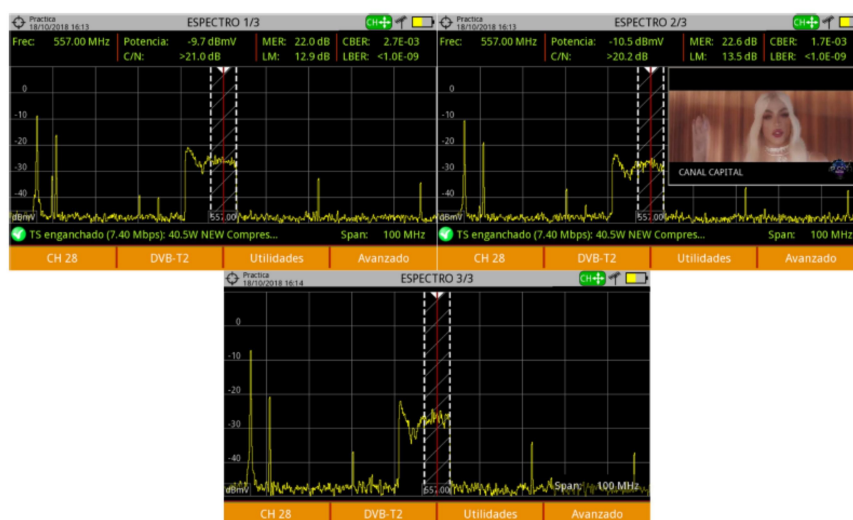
Practica
18/10/2018 16:13

ESPECTRO 1/3

CH+

Frec: 557.00 MHz | Potencia: -9.7 dBmV | MER: 22.0 dB | CBER: 2.7E-03
C/N: >21.0 dB | LM: 12.9 dB | LBER: <1.0E-09

0
-10
-20
-30
-40
dBmV
557.00

TS enganchado (7.40 Mbps): 40.5W NEW Compres...
Span: 100 MHz

CH 28 | DVB-T2 | Utilidades | Avanzado

Practica
18/10/2018 16:13

ESPECTRO 2/3

CH+

Frec: 557.00 MHz | Potencia: -10.5 dBmV | MER: 22.6 dB | CBER: 1.7E-03
C/N: >20.2 dB | LM: 13.5 dB | LBER: <1.0E-09

0
-10
-20
-30
-40
dBmV
557.00

CANAL CAPITAL

TS enganchado (7.40 Mbps): 40.5W NEW Compres...
Span: 100 MHz

CH 28 | DVB-T2 | Utilidades | Avanzado

Practica
18/10/2018 16:14

ESPECTRO 3/3

CH+

0
-10
-20
-30
-40
dBmV
557.00
Span: 100 MHz

CH 28 | DVB-T2 | Utilidades | Avanzado